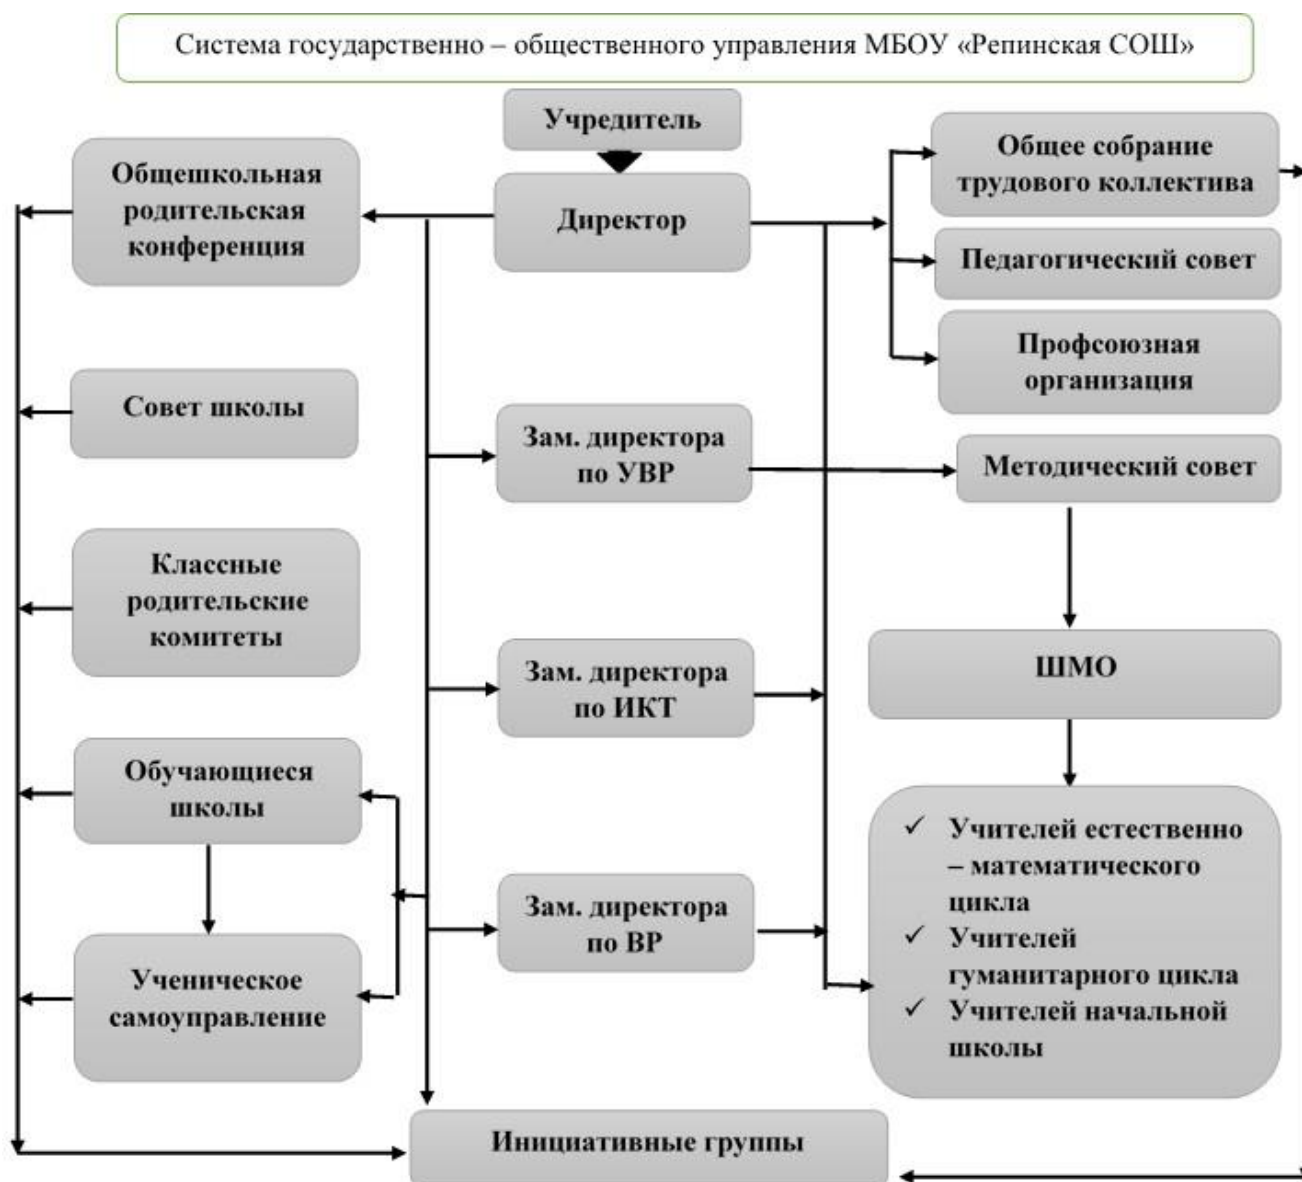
Система государственно – общественного управления МБОУ «Репинская СОШ»

Учредитель

Общешкольная родительская конференция

Директор

Общее собрание трудового коллектива

Педагогический совет

Профсоюзная организация

Совет школы

Зам. директора по УВР

Методический совет

Классные родительские комитеты

Зам. директора по ИКТ

ШМО

Обучающиеся школы

Зам. директора по ВР

✓ Учителей естественно – математического цикла
✓ Учителей гуманитарного цикла
✓ Учителей начальной школы

Ученическое самоуправление

Инициативные группы